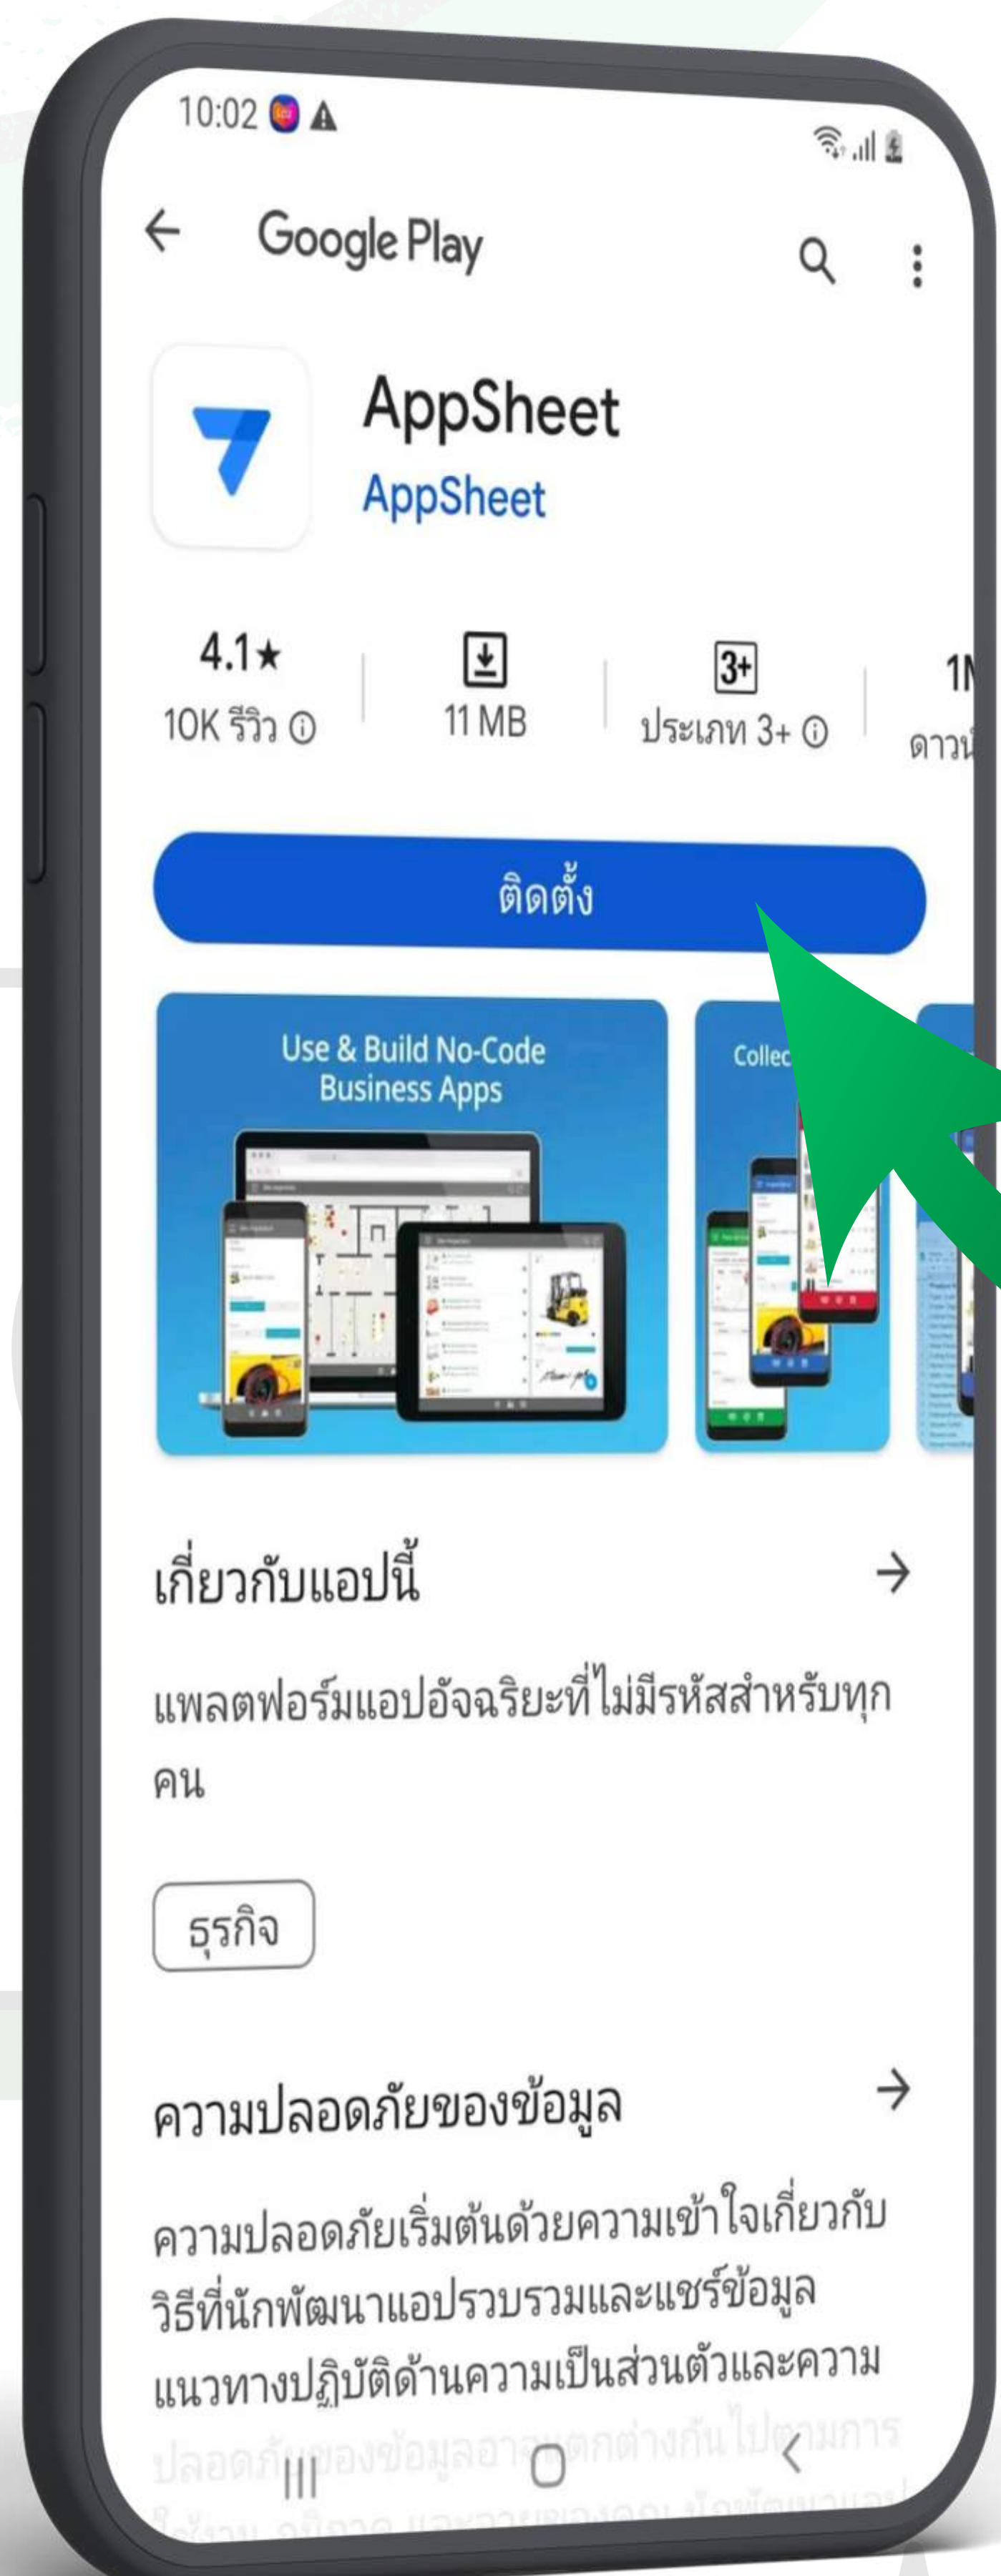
10:02

Google Play

AppSheet
AppSheet

4.1★
10K รีวิว ⓘ

11 MB

3+
ประเภท 3+ ⓘ

1M
ดาวน์

ติดตั้ง

Use & Build No-Code Business Apps

Collec

เกี่ยวกับแอปนี้ →

แพลตฟอร์มแอปอัจฉริยะที่ไม่มีรหัสสำหรับทุกคน

ธุรกิจ

ความปลอดภัยของข้อมูล →

ความปลอดภัยเริ่มต้นด้วยความเข้าใจเกี่ยวกับวิธีที่นักพัฒนาแอปรวบรวมและแชร์ข้อมูล แนวทางปฏิบัติด้านความเป็นส่วนตัวและความปลอดภัยของข้อมูลอาจแตกต่างกันไปตามการ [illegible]